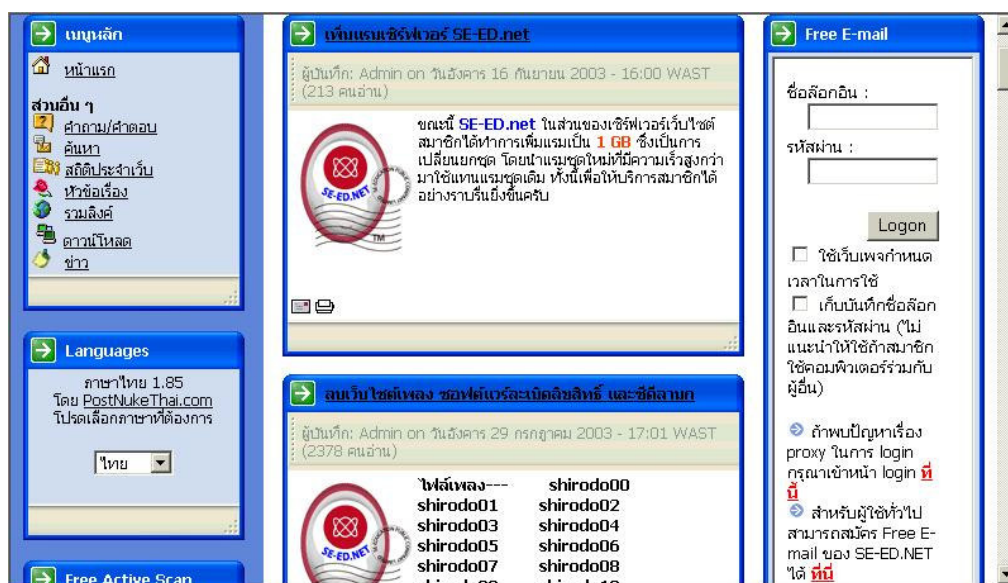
เมนูหลัก

หน้าแรก

ส่วนอื่น ๆ

คำถาม/คำตอบ

ค้นหา

สถิติประจำเว็บ

หัวข้อเรื่อง

รวมลิงค์

ดาวน์โหลด

ข่าว

Languages

ภาษาไทย 1.85 โดย PostNukeThai.com โปรดเลือกภาษาที่ต้องการ

ไทย

Free Active Scan

เพิ่มแรมเซิร์ฟเวอร์ SE-ED.net

ผู้บันทึก: Admin on วันอังคาร 16 กันยายน 2003 - 16:00 WAST (213 คนอ่าน)

ขณะนี้ SE-ED.net ในส่วนของเซิร์ฟเวอร์เว็บไซต์สมาชิกได้ทำการเพิ่มแรมเป็น 1 GB ซึ่งเป็นการเปลี่ยนยกชุด โดยนำแรมชุดใหม่ที่มีความเร็วสูงกว่ามาใช้แทนแรมชุดเดิม ทั้งนี้เพื่อให้บริการสมาชิกได้อย่างราบรื่นยิ่งขึ้นครับ

SE-ED.NET

ลบเว็บไซต์เพลง ซอฟต์แวร์ละเมิดลิขสิทธิ์ และซีดีลามก

ผู้บันทึก: Admin on วันอังคาร 29 กรกฎาคม 2003 - 17:01 WAST (2378 คนอ่าน)

| ไฟล์เพลง--- | shirodo00 |
|---|---|
| shirodo01 | shirodo02 |
| shirodo03 | shirodo04 |
| shirodo05 | shirodo06 |
| shirodo07 | shirodo08 |

Free E-mail

ชื่อล็อกอิน :

รหัสผ่าน :

Logon

ใช้เว็บเพจกำหนดเวลาในการใช้

เก็บบันทึกชื่อล็อกอินและรหัสผ่าน (ไม่แนะนำให้ใช้ถ้าสมาชิกใช้คอมพิวเตอร์ร่วมกับผู้อื่น)

ถ้าพบปัญหาเรื่อง proxy ในการ login กรุณาเข้าหน้า login ที่นี้

สำหรับผู้ใช้ทั่วไปสามารถสมัคร Free E-mail ของ SE-ED.NET ได้ ที่นี่